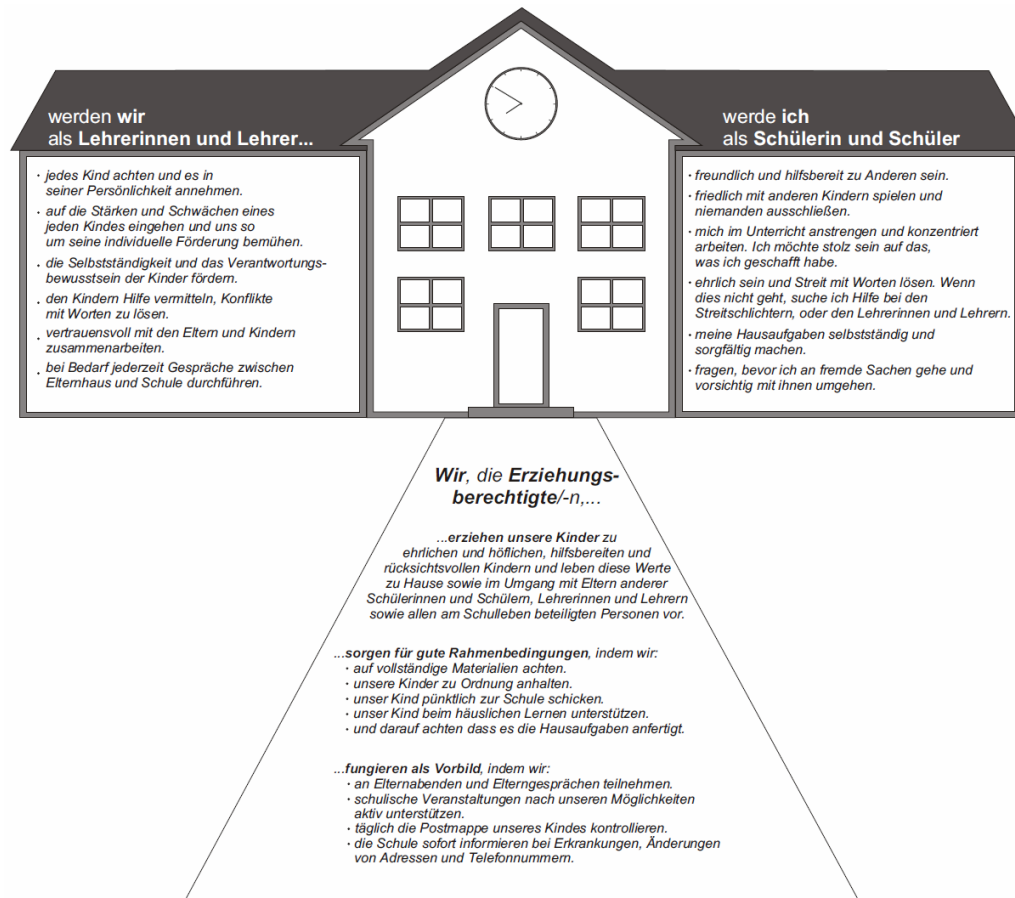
werden **wir** als **Lehrerinnen und Lehrer...**

- jedes Kind achten und es in seiner Persönlichkeit annehmen.
- auf die Stärken und Schwächen eines jeden Kindes eingehen und uns so um seine individuelle Förderung bemühen.
- die Selbstständigkeit und das Verantwortungsbewusstsein der Kinder fördern.
- den Kindern Hilfe vermitteln, Konflikte mit Worten zu lösen.
- vertrauensvoll mit den Eltern und Kindern zusammenarbeiten.
- bei Bedarf jederzeit Gespräche zwischen Elternhaus und Schule durchführen.

werde **ich** als **Schülerin und Schüler**

- freundlich und hilfsbereit zu Anderen sein.
- friedlich mit anderen Kindern spielen und niemanden ausschließen.
- mich im Unterricht anstrengen und konzentriert arbeiten. Ich möchte stolz sein auf das, was ich geschafft habe.
- ehrlich sein und Streit mit Worten lösen. Wenn dies nicht geht, suche ich Hilfe bei den Streitschlichtern, oder den Lehrerinnen und Lehrern.
- meine Hausaufgaben selbstständig und sorgfältig machen.
- fragen, bevor ich an fremde Sachen gehe und vorsichtig mit ihnen umgehen.

**Wir**, die **Erziehungsberechtigte**/-n,...

...**erziehen unsere Kinder** zu ehrlichen und höflichen, hilfsbereiten und rücksichtsvollen Kindern und leben diese Werte zu Hause sowie im Umgang mit Eltern anderer Schülerinnen und Schülern, Lehrerinnen und Lehrern sowie allen am Schulleben beteiligten Personen vor.

...**sorgen für gute Rahmenbedingungen**, indem wir:
- auf vollständige Materialien achten.
- unsere Kinder zu Ordnung anhalten.
- unser Kind pünktlich zur Schule schicken.
- unser Kind beim häuslichen Lernen unterstützen.
- und darauf achten dass es die Hausaufgaben anfertigt.

...**fungieren als Vorbild**, indem wir:
- an Elternabenden und Elterngesprächen teilnehmen.
- schulische Veranstaltungen nach unseren Möglichkeiten aktiv unterstützen.
- täglich die Postmappe unseres Kindes kontrollieren.
- die Schule sofort informieren bei Erkrankungen, Änderungen von Adressen und Telefonnummern.